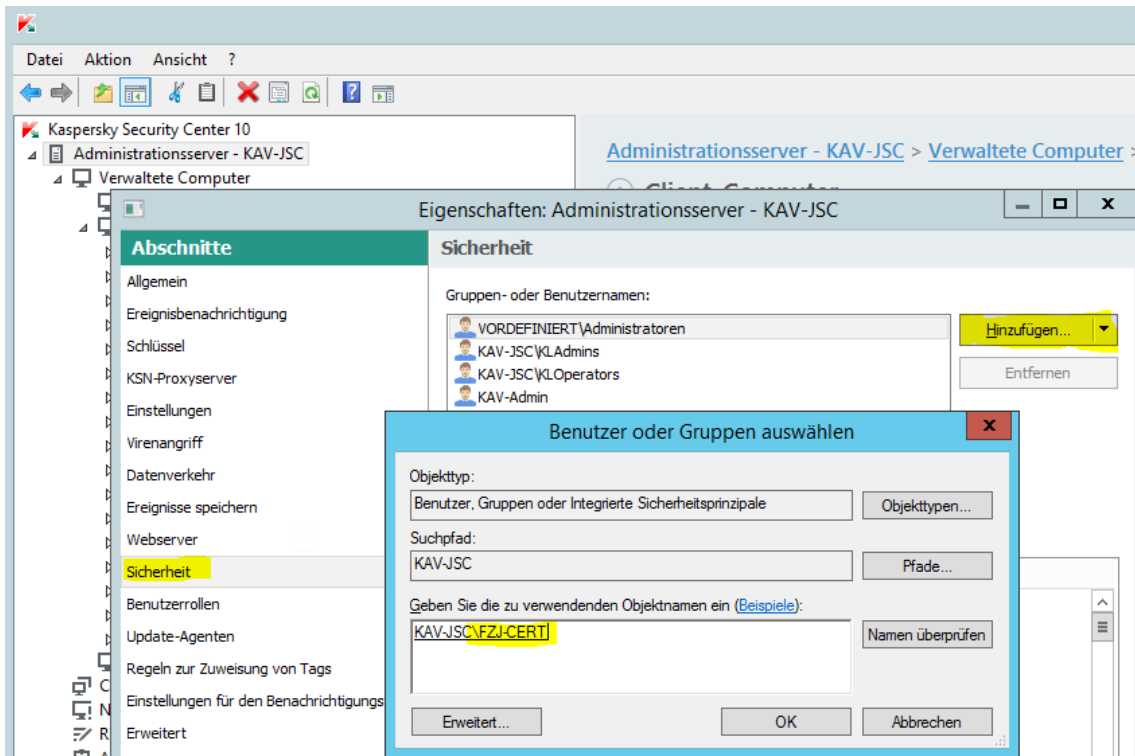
Datei Aktion Ansicht ?

Kaspersky Security Center 10
Administrationsserver - KAV-JSC
Verwaltete Computer

Administrationsserver - KAV-JSC > Verwaltete Computer

Eigenschaften: Administrationsserver - KAV-JSC

Abschnitte
Allgemein
Ereignisbenachrichtigung
Schlüssel
KSN-Proxyserver
Einstellungen
Virenangriff
Datenverkehr
Ereignisse speichern
Webserver
Sicherheit
Benutzerrollen
Update-Agenten
Regeln zur Zuweisung von Tags
Einstellungen für den Benachrichtigungs
Erweitert

Sicherheit
Gruppen- oder Benutzernamen:
VORDEFINIERT\Administratoren
KAV-JSC\KLAdmins
KAV-JSC\KLOperators
KAV-Admin

Hinzufügen...
Entfernen

Benutzer oder Gruppen auswählen
Objekttyp:
Benutzer, Gruppen oder Integrierte Sicherheitsprinzipale
Objekttypen...
Suchpfad:
KAV-JSC
Pfade...
Geben Sie die zu verwendenden Objektnamen ein (Beispiele):
KAV-JSC\FZJ-CERT
Namen überprüfen
Erweitert...
OK
Abbrechen